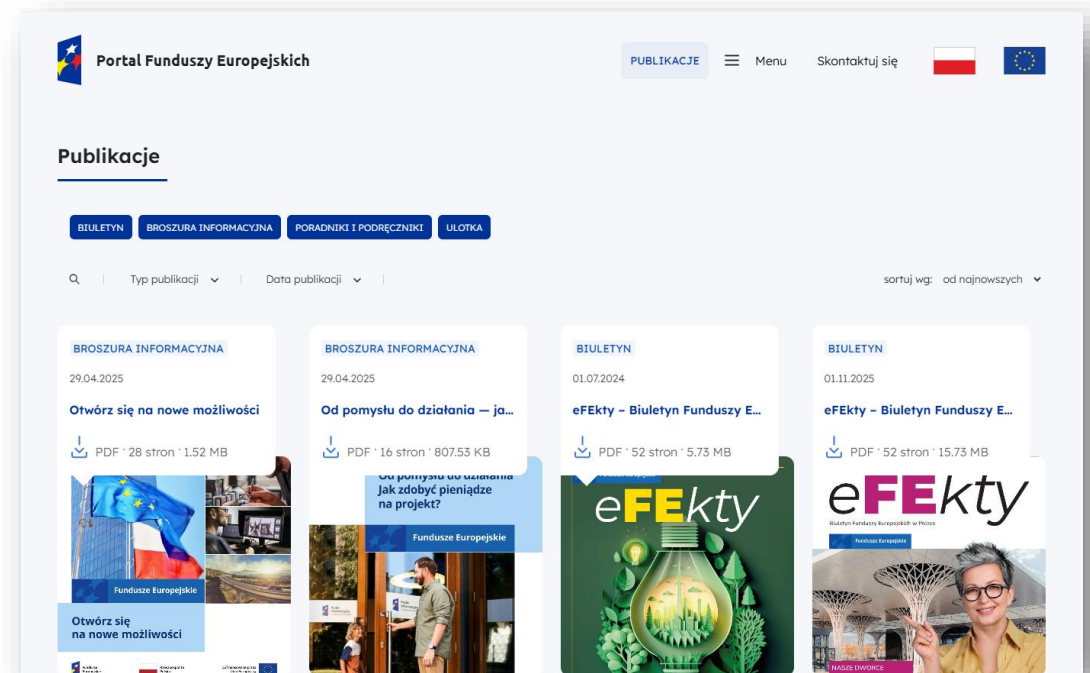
Portal Funduszy Europejskich

PUBLIKACJE Menu Skontaktuj się

Publikacje

BIULETYN BROSZURA INFORMACYJNA PORADNIKI I PODRĘCZNIKI ULOTKA

Typ publikacji Data publikacji sortuj wg: od najnowszych

BROSZURA INFORMACYJNA
29.04.2025
Otwórz się na nowe możliwości
PDF ' 28 stron ' 1.52 MB

Fundusze Europejskie
Otwórz się na nowe możliwości

BROSZURA INFORMACYJNA
29.04.2025
Od pomysłu do działania — ja...
PDF ' 16 stron ' 807.53 KB

Od pomysłu do działania Jak zdobyć pieniądze na projekt?
Fundusze Europejskie

BIULETYN
01.07.2024
eFEkty – Biuletyn Funduszy E...
PDF ' 52 stron ' 5.73 MB

eFEkty

BIULETYN
01.11.2025
eFEkty – Biuletyn Funduszy E...
PDF ' 52 stron ' 15.73 MB

eFEkty
Biuletyn Funduszy Europejskich w Polsce
Fundusze Europejskie
NASZE DWORCE